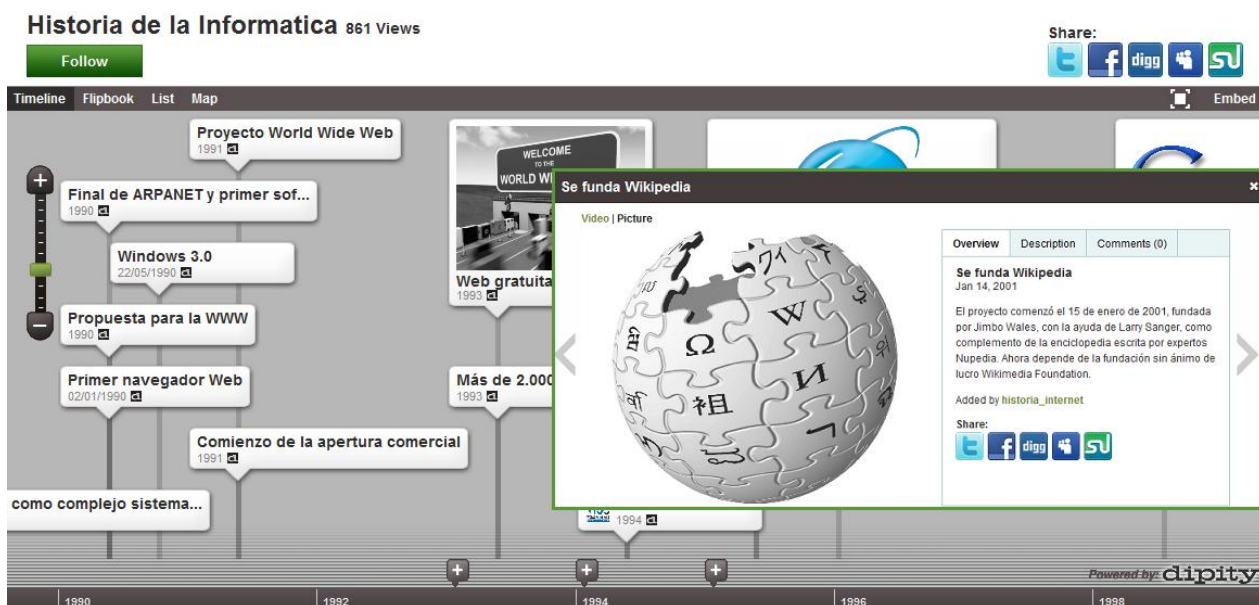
Historia de la Informatica 861 Views

Follow

Share:

digg

Timeline Flipbook List Map

Embed

Proyecto World Wide Web
1991

Final de ARPANET y primer sof...
1990

Windows 3.0
22/05/1990

Propuesta para la WWW
1990

Primer navegador Web
02/01/1990

Comienzo de la apertura comercial
1991

como complejo sistema...

WELCOME TO THE WORLD WI

Web gratuita
1993

Más de 2.000
1993

1994

Se funda Wikipedia

Video | Picture

Overview Description Comments (0)

Se funda Wikipedia
Jan 14, 2001

El proyecto comenzó el 15 de enero de 2001, fundada por Jimbo Wales, con la ayuda de Larry Sanger, como complemento de la enciclopedia escrita por expertos Nupedia. Ahora depende de la fundación sin ánimo de lucro Wikimedia Foundation.

Added by historia_internet

Share:

digg

Powered by: dipity

1990 1992 1994 1996 1998